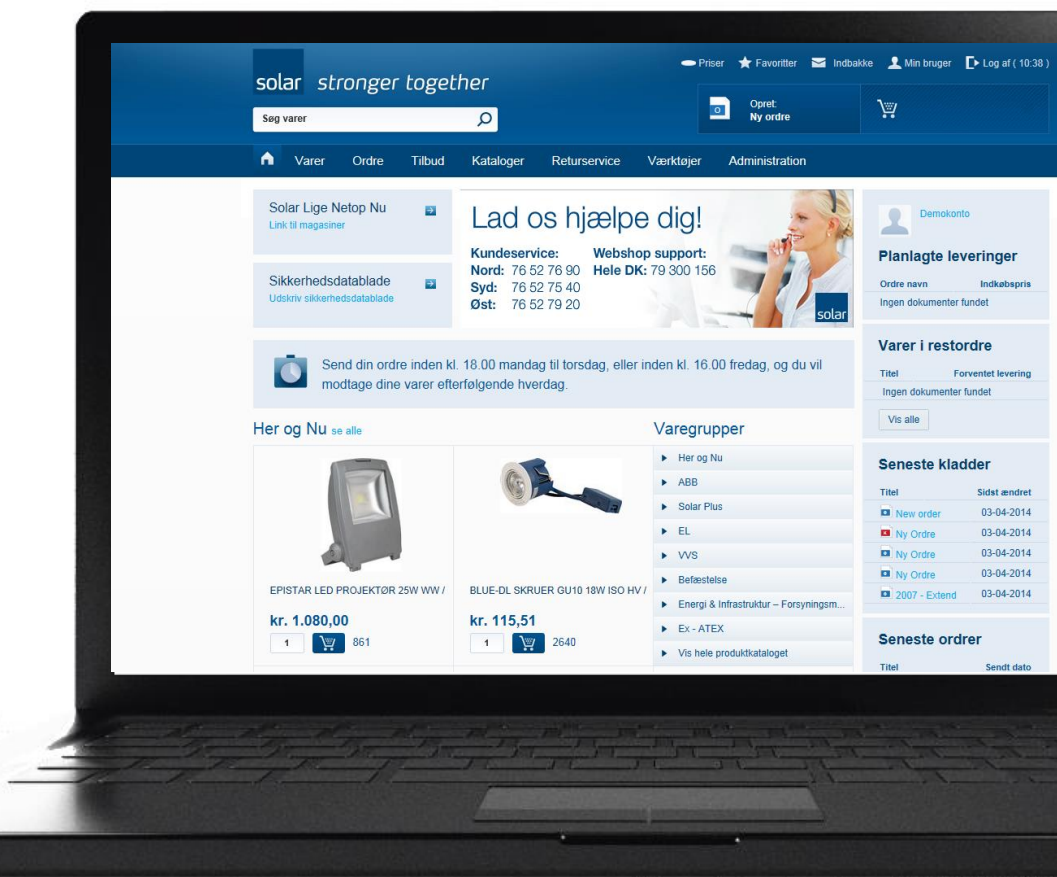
solar stronger together

Priser Favoritter Indbakke Min bruger Log af ( 10:38 )

Søg varer

Opret: Ny ordre

Varer Ordre Tilbud Kataloger Returservice Værktøjer Administration

Solar Lige Netop Nu
Link til magasiner

Sikkerhedsdatablade
Udskriv sikkerhedsdatablade

Lad os hjælpe dig!

Kundeservice:
Nord: 76 52 76 90
Syd: 76 52 75 40
Øst: 76 52 79 20

Webshop support:
Hele DK: 79 300 156

solar

Send din ordre inden kl. 18.00 mandag til torsdag, eller inden kl. 16.00 fredag, og du vil modtage dine varer efterfølgende hverdag.

Her og Nu se alle

EPISTAR LED PROJEKTØR 25W WW /
kr. 1.080,00
1 861

BLUE-DL SKRUER GU10 18W ISO HV /
kr. 115,51
1 2640

Varegrupper
Her og Nu
ABB
Solar Plus
EL
VVS
Befæstelse
Energi & Infrastruktur – Forsyningsm...
Ex - ATEX
Vis hele produktkataloget

Demokonto

Planlagte leveringer
| Ordre navn | Indkøbspris |
|---|---|
| Ingen dokumenter fundet | |

Varer i restordre
| Titel | Forventet levering |
|---|---|
| Ingen dokumenter fundet | |

Vis alle

Seneste kladder
| Titel | Sidst ændret |
|---|---|
| New order | 03-04-2014 |
| Ny Ordre | 03-04-2014 |
| Ny Ordre | 03-04-2014 |
| Ny Ordre | 03-04-2014 |
| 2007 - Extend | 03-04-2014 |

Seneste ordrer
| Titel | Sendt dato |
|---|---|